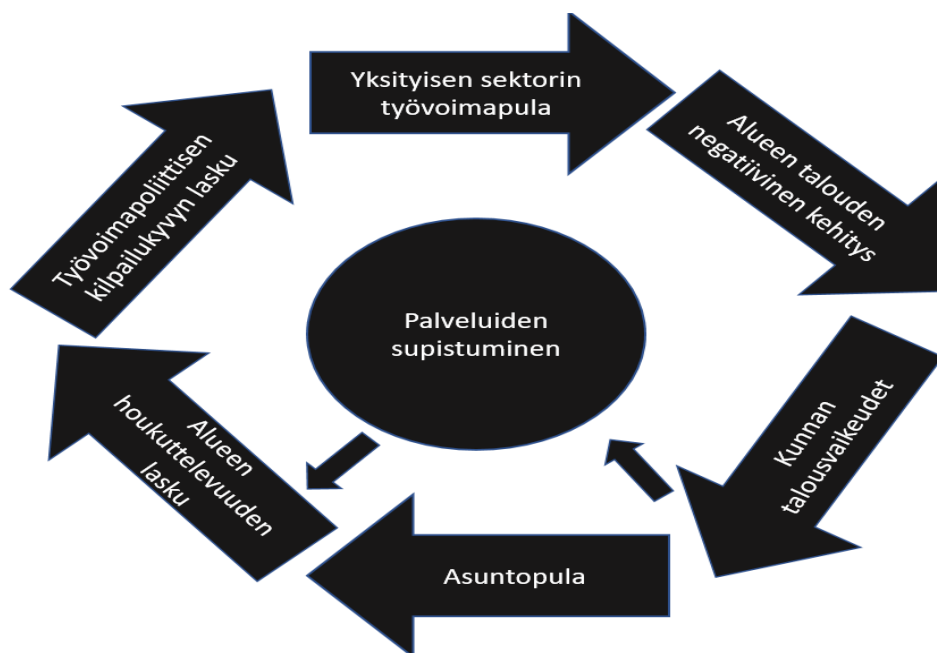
Yksityisen sektorin työvoimapula

Alueen talouden negatiivinen kehitys

Kunnan talousvaikeudet

Asuntopula

Alueen houkuttelevuuden lasku

Työvoimapoliittisen kilpailukyvyn lasku

Palveluiden supistuminen